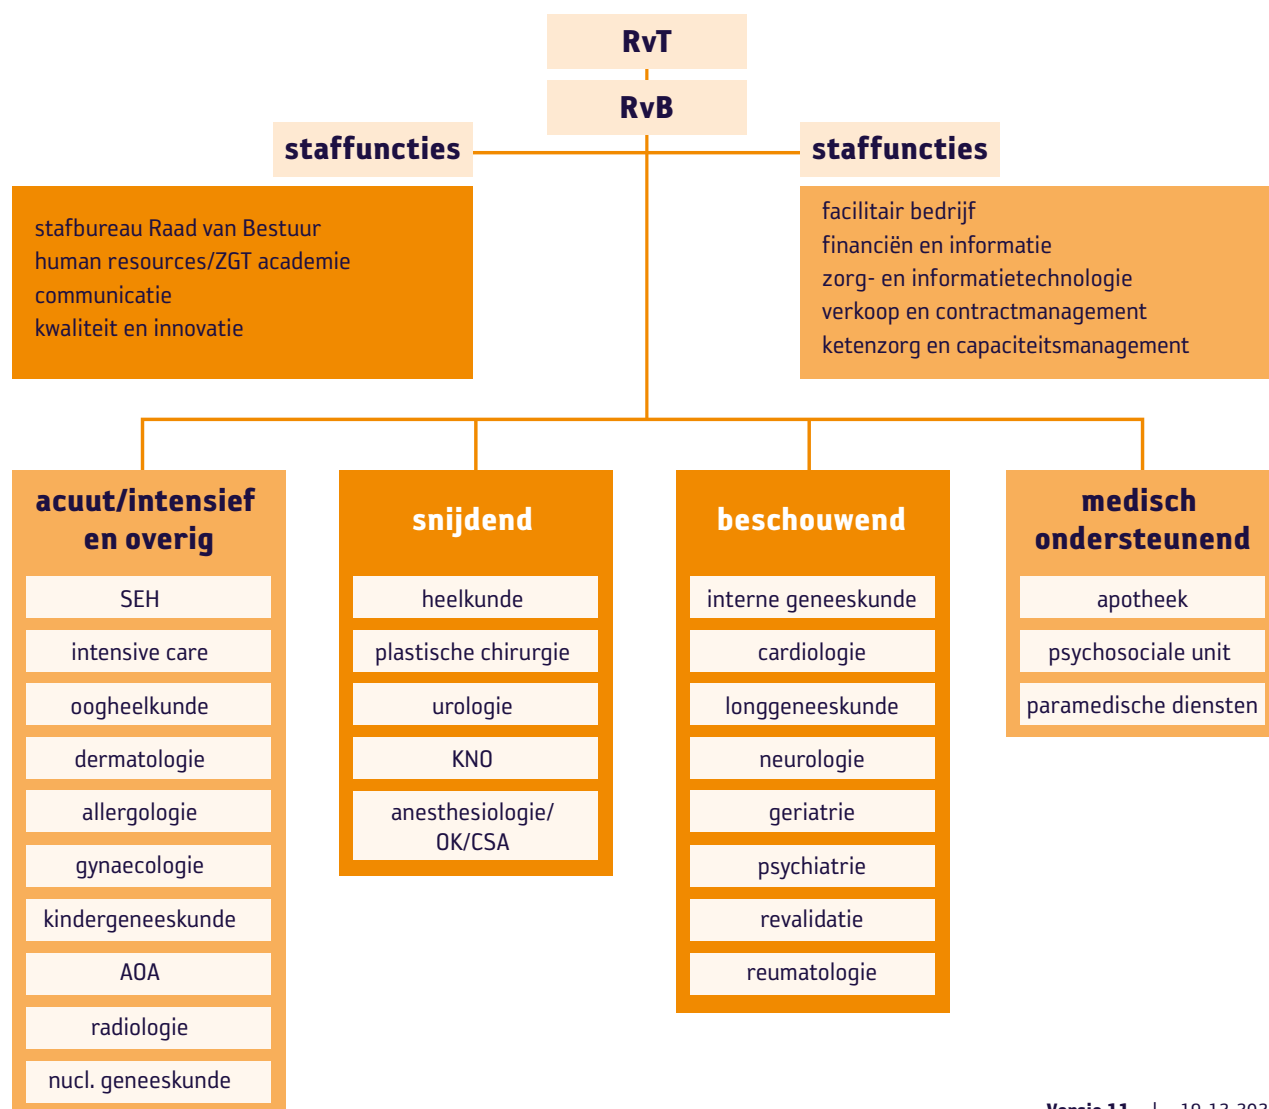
RvT

RvB

staffuncties

stafbureau Raad van Bestuur
human resources/ZGT academie
communicatie
kwaliteit en innovatie

staffuncties

facilitair bedrijf
financiën en informatie
zorg- en informatietechnologie
verkoop en contractmanagement
ketenzorg en capaciteitsmanagement

acuut/intensief en overig

SEH

intensive care

oogheelkunde

dermatologie

allergologie

gynaecologie

kindergeneeskunde

AOA

radiologie

nucl. geneeskunde

snijdend

heelkunde

plastische chirurgie

urologie

KNO

anesthesiologie/ OK/CSA

beschouwend

interne geneeskunde

cardiologie

longgeneeskunde

neurologie

geriatrie

psychiatrie

revalidatie

reumatologie

medisch ondersteunend

apotheek

psychosociale unit

paramedische diensten

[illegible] | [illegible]